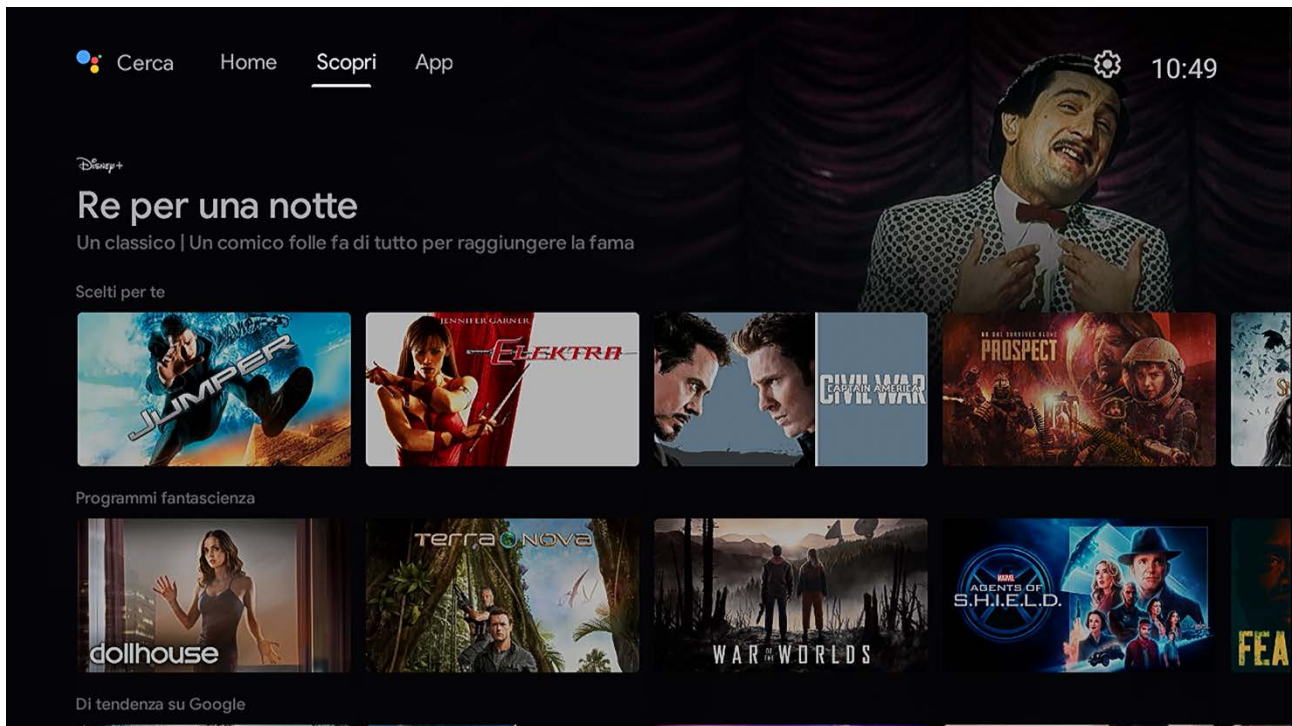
Cerca Home Scopri App

10:49

Disney+

Re per una notte

Un classico | Un comico folle fa di tutto per raggiungere la fama

Scelti per te

JUMPER

JENNIFER GARNER

ELEKTRA

CAPTAIN AMERICA

CIVIL WAR

NO ONE SURVIVES ALONE

PROSPECT

Programmi fantascienza

dollhouse

TERRA NOVA

WAR OF THE WORLDS

MARVEL

AGENTS OF S.H.I.E.L.D.

FEA

Di tendenza su Google